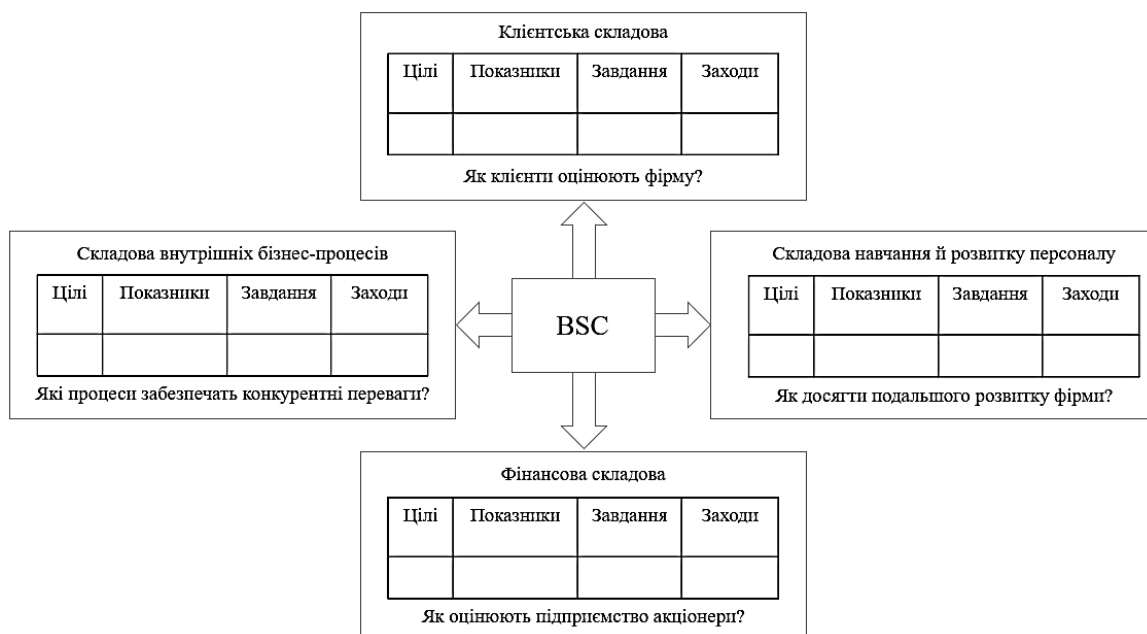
Клієнтська складова

| Цілі | Показники | Завдання | Заходи |
|---|---|---|---|
| | | | |

Як клієнти оцінюють фірму?

Складова внутрішніх бізнес-процесів

| Цілі | Показники | Завдання | Заходи |
|---|---|---|---|
| | | | |

Які процеси забезпечать конкурентні переваги?

BSC

Складова навчання й розвитку персоналу

| Цілі | Показники | Завдання | Заходи |
|---|---|---|---|
| | | | |

Як досягти подальшого розвитку фірми?

Фінансова складова

| Цілі | Показники | Завдання | Заходи |
|---|---|---|---|
| | | | |

Як оцінюють підприємство акціонери?